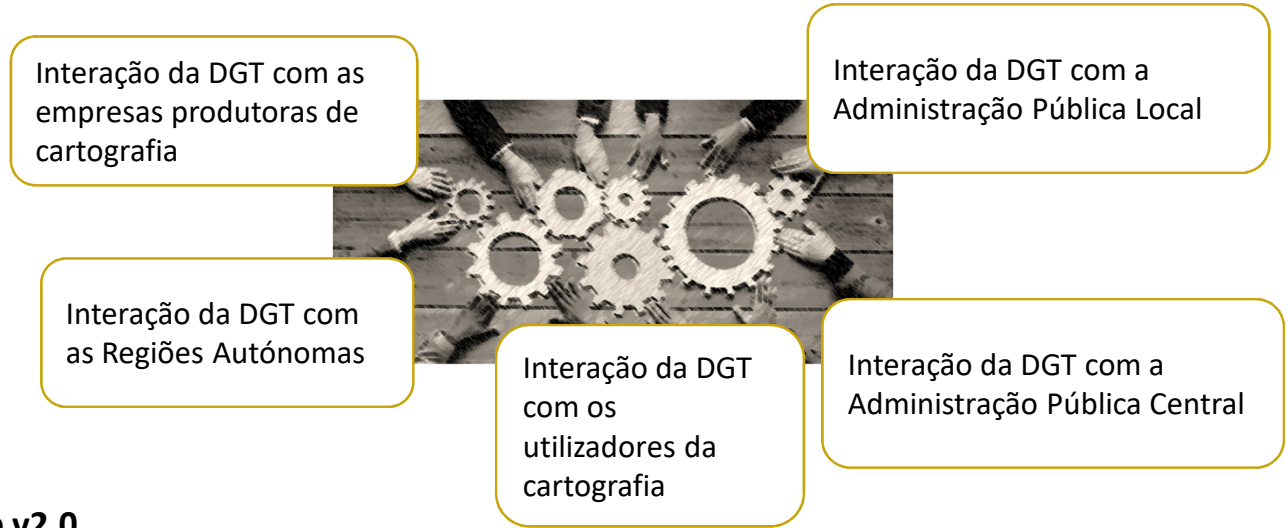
Interação da DGT com as empresas produtoras de cartografia

Interação da DGT com a Administração Pública Local

Interação da DGT com as Regiões Autónomas

Interação da DGT com os utilizadores da cartografia

Interação da DGT com a Administração Pública Central

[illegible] v2.0